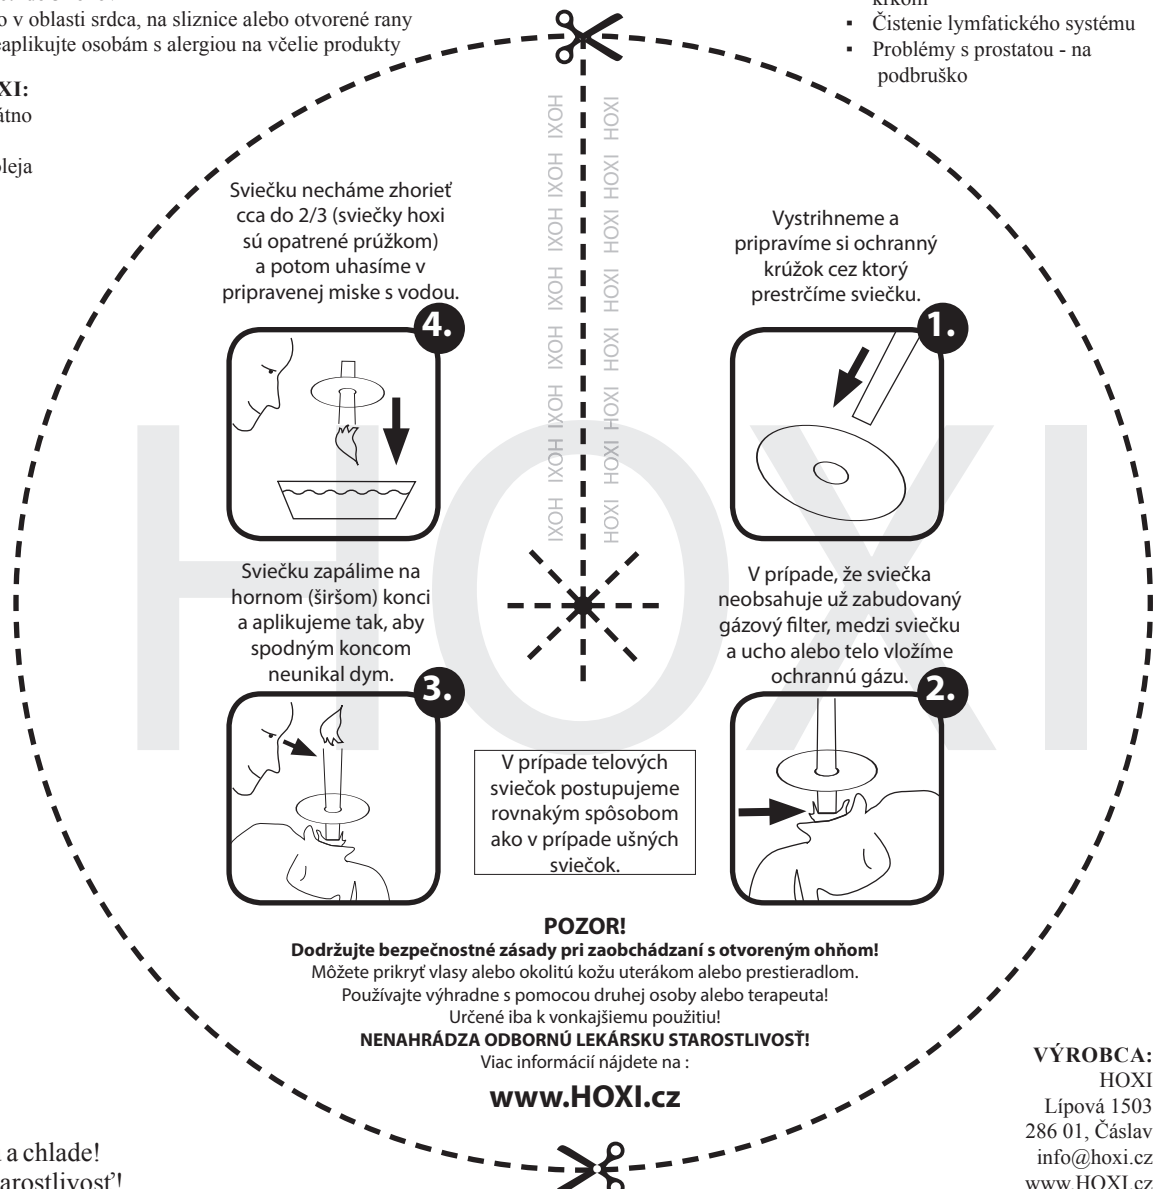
o v oblasti srdca, na sliznice alebo otvorené rany
eaplikujte osobám s alergiou na včelie produkty

XI:
átno

oleja

krkom
▪ Čistenie lymfatického systému
▪ Problémy s prostatou - na podbruško

HOXI HOXI HOXI HOXI HOXI HOXI HOXI HOXI
HOXI HOXI HOXI HOXI HOXI HOXI HOXI HOXI

Sviečku necháme zhorieť cca do 2/3 (sviečky hoxi sú opatrené prúžkom) a potom uhasíme v pripravenej miske s vodou.

4.

Vystrihneme a pripravíme si ochranný krúžok cez ktorý prestrčíme sviečku.

1.

HOXI

Sviečku zapálime na hornom (širšom) konci a aplikujeme tak, aby spodným koncom neunikal dym.

3.

V prípade, že sviečka neobsahuje už zabudovaný gázový filter, medzi sviečku a ucho alebo telo vložíme ochrannú gázu.

2.

V prípade telových sviečok postupujeme rovnakým spôsobom ako v prípade ušných sviečok.

POZOR!
Dodržujte bezpečnostné zásady pri zaobchádzaní s otvoreným ohňom!
Môžete prikryť vlasy alebo okolitú kožu uterákom alebo prestieradlom.
Používajte výhradne s pomocou druhej osoby alebo terapeuta!
Určené iba k vonkajšiemu použitiu!
NENAHRÁDZA ODBORNÚ LEKÁRSKU STAROSTLIVOSŤ!
Viac informácií nájdete na :
www.HOXI.cz

VÝROBCA:
HOXI
Lípová 1503
286 01, Čáslav
info@hoxi.cz
www.HOXI.cz

a chlade!
arostlivosť!